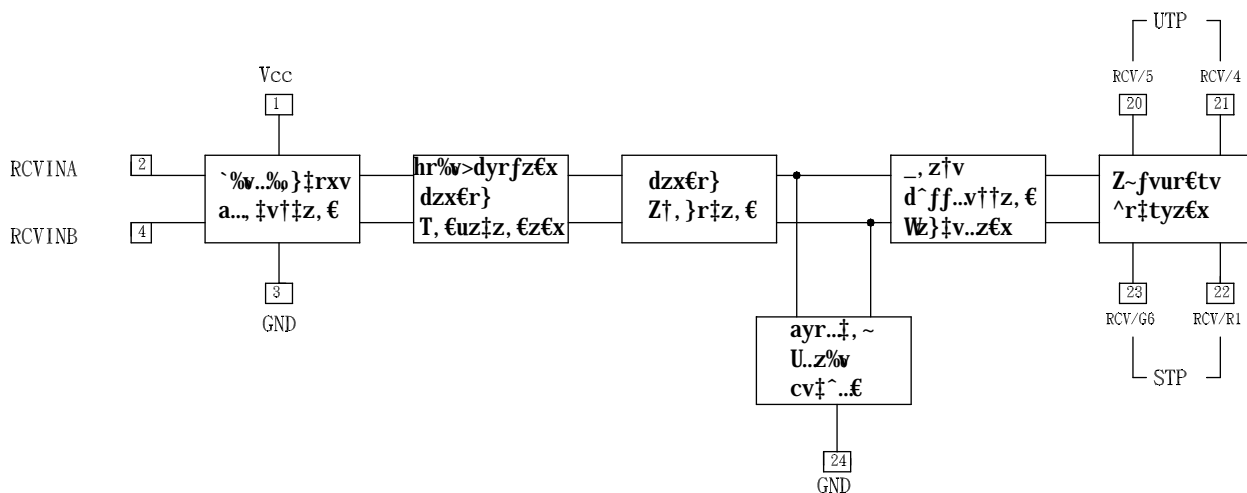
UTP

Vcc

1

RCV/5

RCV/4

20

21

RCVINA

2

RCVINB

4

`%v..%‰}‡rxv
a..., ‡v†‡z, €

hr%v>dyrƒz€x
dzx€r}
T, €uz‡z, €z€x

dzx€r}
Z†, }r‡z, €

_, z†v
d^ƒƒ..v††z, €
Wz}‡v..z€x

Z~ƒvur€tv
^r‡tyz€x

3

GND

ayr..‡, ~
U..z%v
cv‡^..€

23

22

RCV/G6

RCV/R1

STP

24

GND